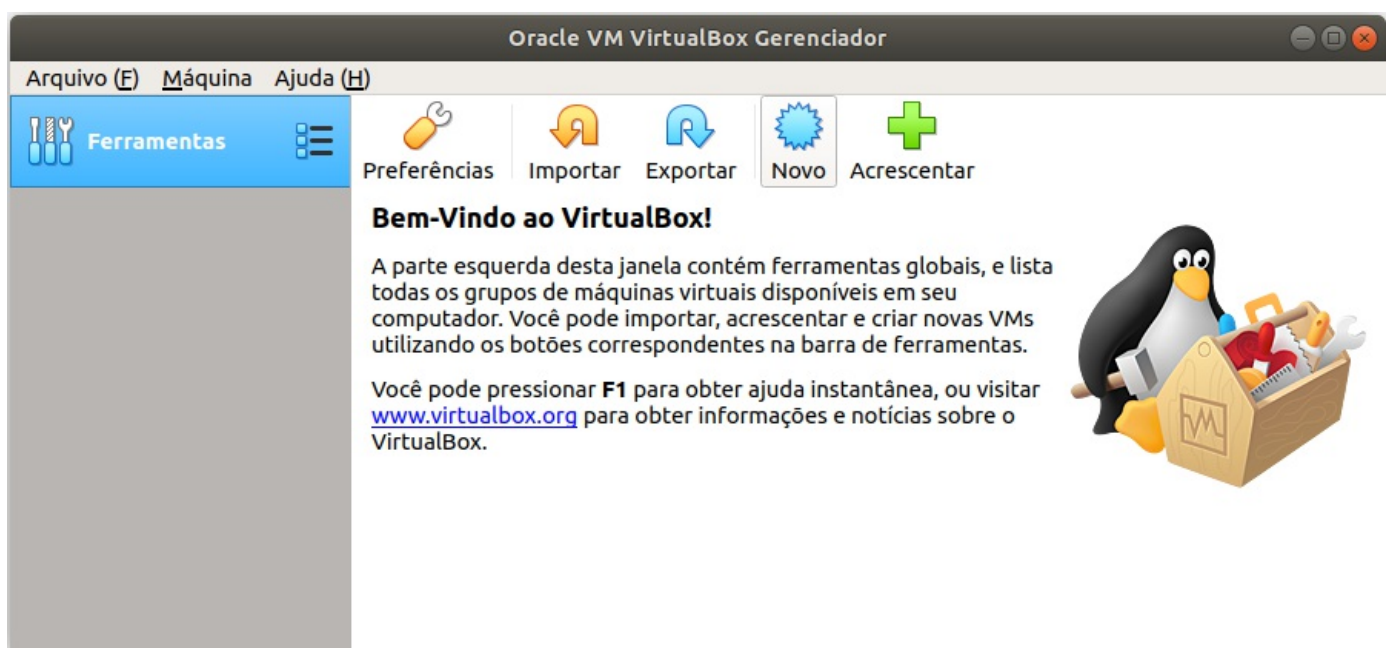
Oracle VM VirtualBox Gerenciador

Arquivo (F) Máquina Ajuda (H)

Ferramentas

Preferências Importar Exportar Novo Acrescentar

**Bem-Vindo ao VirtualBox!**

A parte esquerda desta janela contém ferramentas globais, e lista todas os grupos de máquinas virtuais disponíveis em seu computador. Você pode importar, acrescentar e criar novas VMs utilizando os botões correspondentes na barra de ferramentas.

Você pode pressionar **F1** para obter ajuda instantânea, ou visitar www.virtualbox.org para obter informações e notícias sobre o VirtualBox.

VM